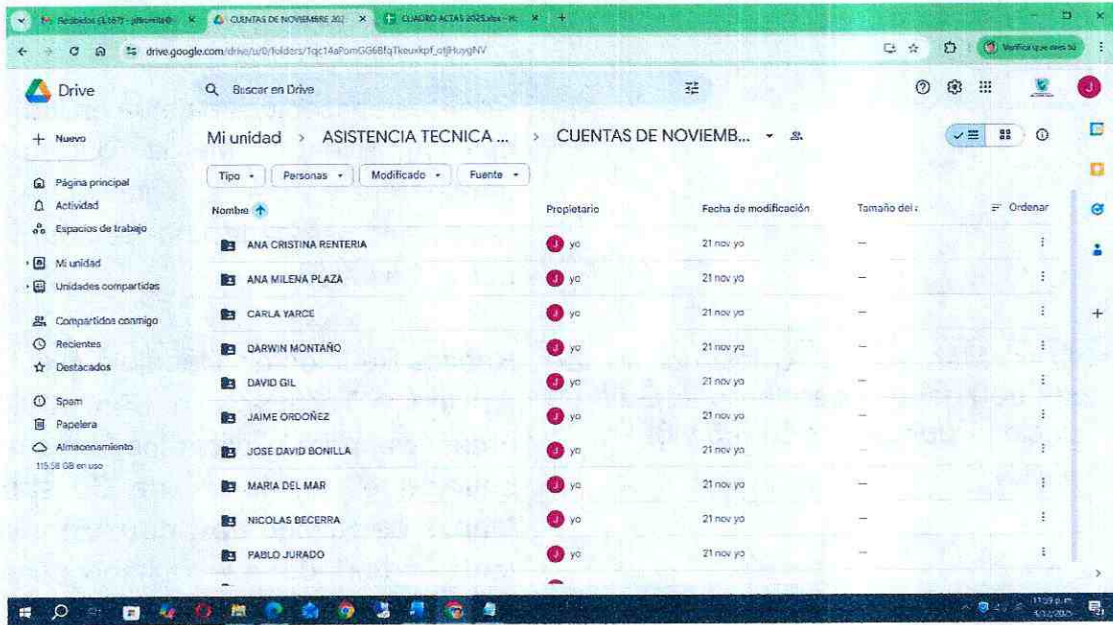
Recibidos (1.567) - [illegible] | CUENTAS DE NOVIEMBRE 202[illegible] | CUADRO ACTAS 2025.xlsx - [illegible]

drive.google.com/drive/u/0/folders/1qc14aPomGG6BfqTkeuxkpf_otjHuygNV

Verifica que eres tú

Drive

Buscar en Drive

+ Nuevo

Página principal
Actividad
Espacios de trabajo
Mi unidad
Unidades compartidas
Compartidos conmigo
Recientes
Destacados
Spam
Papelera
Almacenamiento
115,58 GB en uso

Mi unidad > ASISTENCIA TECNICA ... > CUENTAS DE NOVIEMB...

Tipo | Personas | Modificado | Fuente

| Nombre | Propietario | Fecha de modificación | Tamaño del a | Ordenar |
|---|---|---|---|---|
| ANA CRISTINA RENTERIA | yo | 21 nov yo | — | |
| ANA MILENA PLAZA | yo | 21 nov yo | — | |
| CARLA YARCE | yo | 21 nov yo | — | |
| DARWIN MONTAÑO | yo | 21 nov yo | — | |
| DAVID GIL | yo | 21 nov yo | — | |
| JAIME ORDOÑEZ | yo | 21 nov yo | — | |
| JOSE DAVID BONILLA | yo | 21 nov yo | — | |
| MARIA DEL MAR | yo | 21 nov yo | — | |
| NICOLAS BECERRA | yo | 21 nov yo | — | |
| PABLO JURADO | yo | 21 nov yo | — | |

11:09 p. m.
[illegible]/12/2025